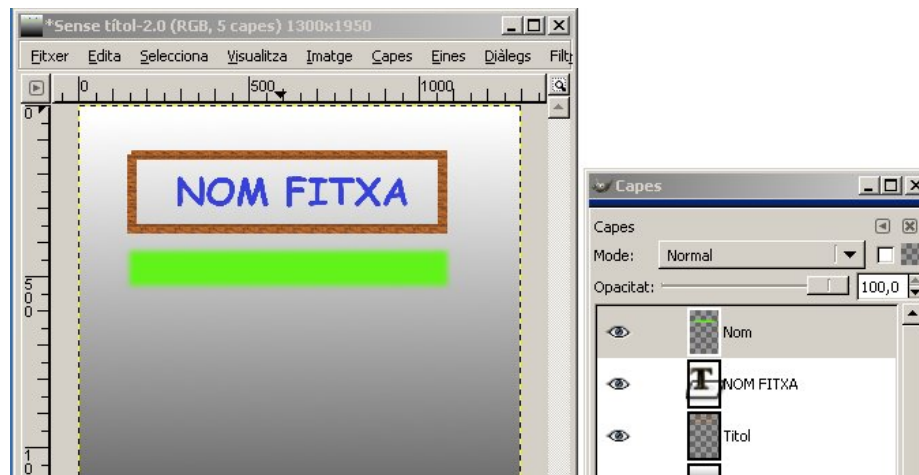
*Sense títol-2.0 (RGB, 5 capes) 1300x1950

Fitxer Edita Selecciona Visualitza Imatge Capes Eines Diàlegs Filt

0 500 1000

0

500

1

NOM FITXA

Capes

Capes

Mode: Normal

Opacitat: 100,0

Nom

NOM FITXA

Titol